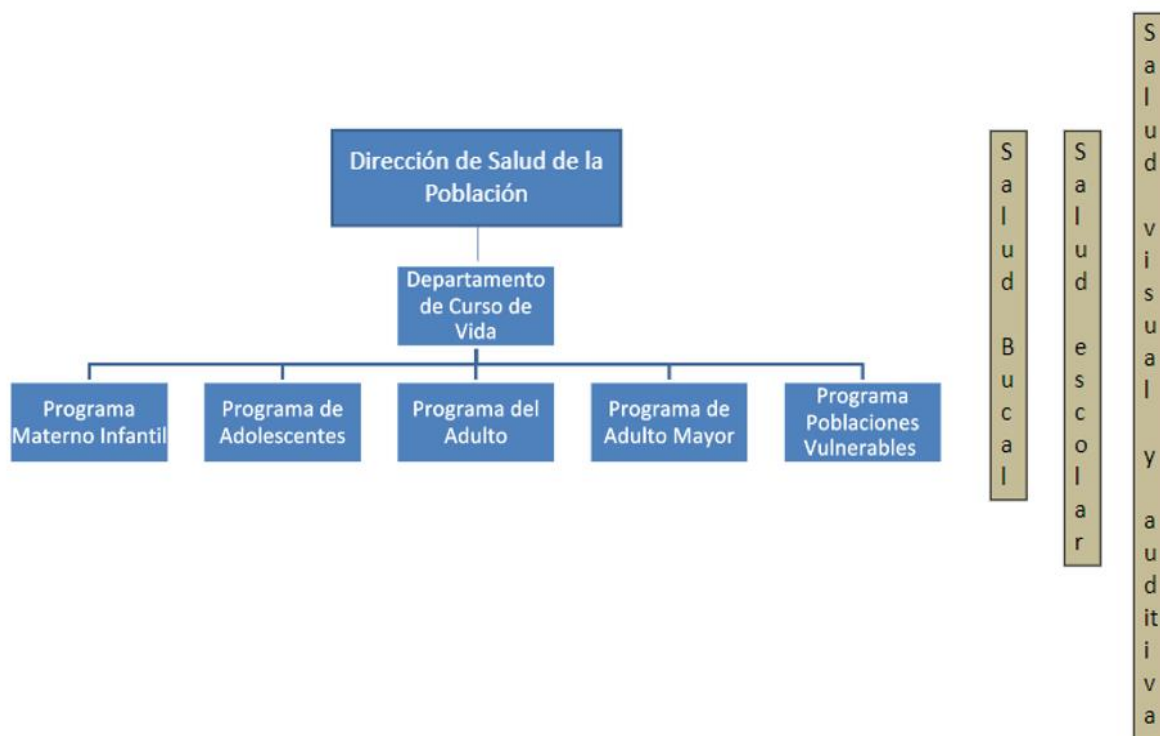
Dirección de Salud de la Población

Departamento de Curso de Vida

Programa Materno Infantil

Programa de Adolescentes

Programa del Adulto

Programa de Adulto Mayor

Programa Poblaciones Vulnerables

Salud Bucal

Salud escolar

Salud visual y auditiva